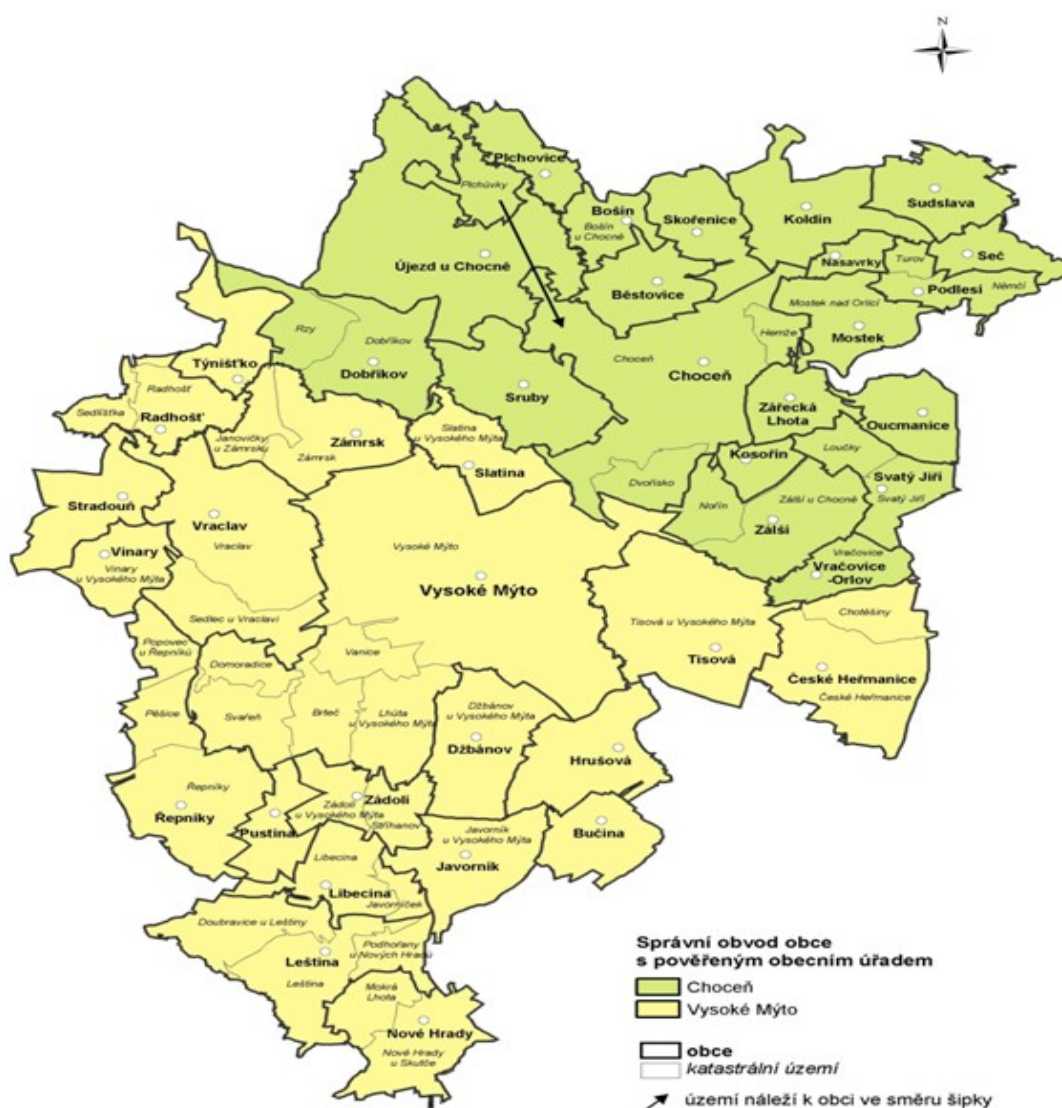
N

Plchovice
Plchůvky
Bošín
Bošín u Chocně
Skořenice
Koldín
Sudslava
Újezd u Chocně
Nasavrky
Turov
Seč
Běstovice
Podlesí
Němčí
Mostek nad Orlicí
Mostek
Rzy
Dobříkov
Dobříkov
Hemže
Choceň
Choceň
Týnišťko
Radhošť
Sedlíšťka
Radhošť
Sruby
Zářecká Lhota
Oucmanice
Janovičky u Zámrsku
Zámrsk
Zámrsk
Slatina u Vysokého Mýta
Slatina
Kosořín
Loučky
Svatý Jiří
Svatý Jiří
Dvořisko
Stradouň
Vraclav
Vraclav
Nořín
Zálší u Chocně
Zálší
Vinary
Vinary u Vysokého Mýta
Vysoké Mýto
Vračovice
Vračovice -Orlov
Vysoké Mýto
Sedlec u Vraclavi
Chotěšiny
Popovec u Řepníků
Tisová u Vysokého Mýta
Tisová
Domoradice
Vanice
České Heřmanice
České Heřmanice
Pěšice
Svařeň
Brteč
Lhůta u Vysokého Mýta
Džbánov u Vysokého Mýta
Džbánov
Hrušová
Řepníky
Řepníky
Pustina
Zádolí u Vysokého Mýta
Zádolí
Stříhanov
Javorník u Vysokého Mýta
Bučina
Libecina
Javorník
Libecina
Javorníček
Doubravice u Leštiny
Podhořany u Nových Hradů
Leština
Leština
Mokrá Lhota
Nové Hrady
Nové Hrady u Skutče

Správní obvod obce s pověřeným obecním úřadem
Choceň
Vysoké Mýto
obce
katastrální území
území náleží k obci ve směru šipky